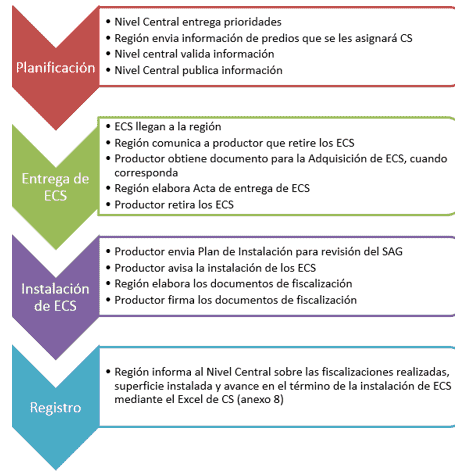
Planificación

- Nivel Central entrega prioridades
- Región envia información de predios que se les asignará CS
- Nivel central valida información
- Nivel Central publica información

Entrega de ECS

- ECS llegan a la región
- Región comunica a productor que retire los ECS
- Productor obtiene documento para la Adquisición de ECS, cuando corresponda
- Región elabora Acta de entrega de ECS
- Productor retira los ECS

Instalación de ECS

- Productor envia Plan de Instalación para revisión del SAG
- Productor avisa la instalación de los ECS
- Región elabora los documentos de fiscalización
- Productor firma los documentos de fiscalización

Registro

- Región informa al Nivel Central sobre las fiscalizaciones realizadas, superficie instalada y avance en el término de la instalación de ECS mediante el Excel de CS (anexo 8)